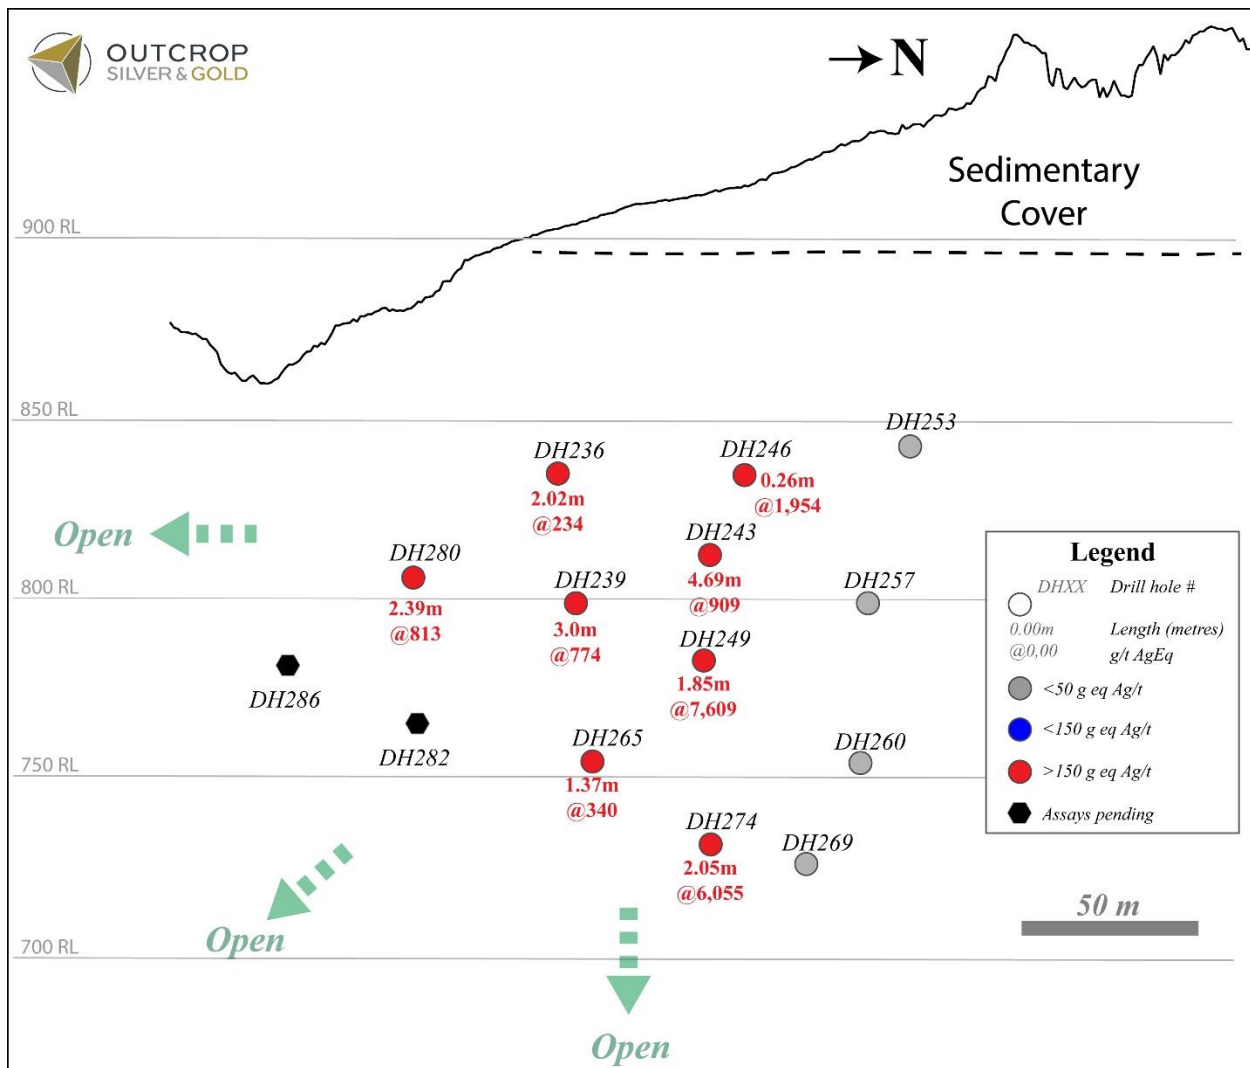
OUTCROP
SILVER & GOLD

N

Sedimentary Cover

900 RL

850 RL

DH253

DH236
2.02m
@234

DH246
0.26m
@1,954

Open

DH243
4.69m
@909

DH280
2.39m
@813

DH239
3.0m
@774

DH257

800 RL

DH249
1.85m
@7,609

DH286

DH282

DH265
1.37m
@340

DH260

750 RL

DH274
2.05m
@6,055

DH269

Open

Open

700 RL

50 m

Legend
DHXX Drill hole #
0.00m Length (metres)
@0,00 g/t AgEq
<50 g eq Ag/t
<150 g eq Ag/t
>150 g eq Ag/t
Assays pending